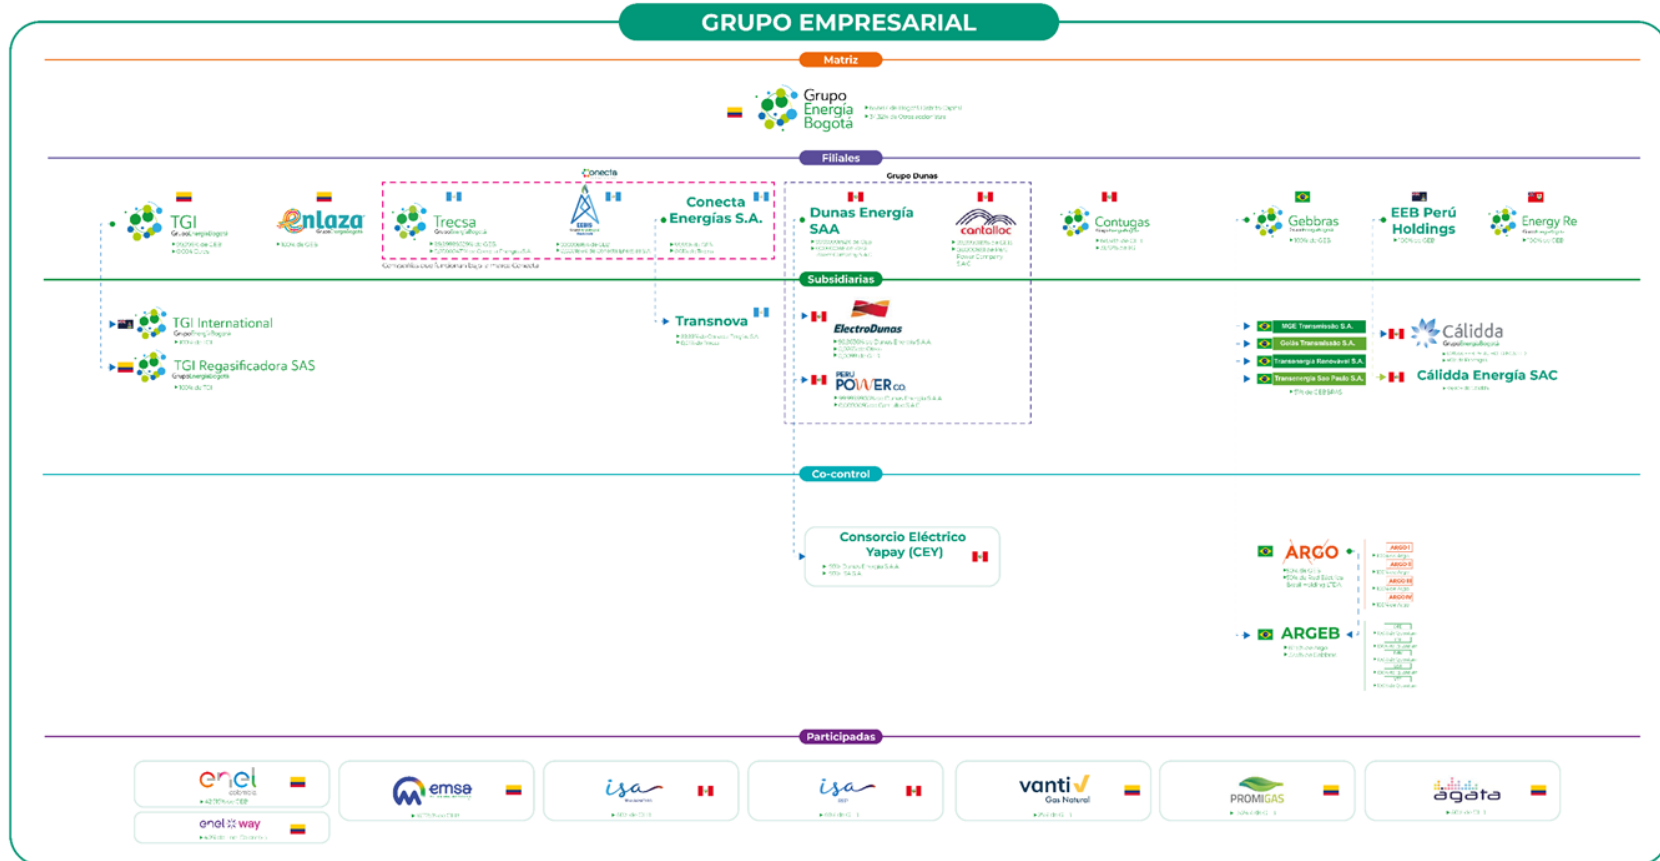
GRUPO EMPRESARIAL

Matriz

Grupo Energía Bogotá

Filiales

TGI

Enlaza

Conecta

Trecsa

EEBIS

Conecta Energías S.A.

Grupo Dunas

Dunas Energía SAA

Cantalloc

Contugas

Gebbras

EEB Perú Holdings

Energy Re

Subsidiarias

TGI International

TGI Regasificadora SAS

Transnova

ElectroDunas

PERU POWER CO

MGE Transmissão S.A.

Goiás Transmissão S.A.

Transenergia Renovável S.A.

Transenergia São Paulo S.A.

Cálidda

Cálidda Energía SAC

Co-control

Consorcio Eléctrico Yapay (CEY)

ARGO

ARGO I

ARGO II

ARGO III

ARGO IV

ARGEB

Participadas

enel colombia

emsa

isa

isa

vanti Gas Natural

PROMIGAS

enel X way

ágata